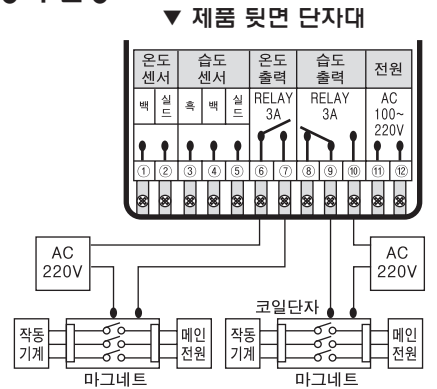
▼ 제품 뒷면 단자대

| 온도 센서 | | 습도 센서 | | | 온도 출력 | | 습도 출력 | | | 전원 | |
|---|---|---|---|---|---|---|---|---|---|---|---|
| 백 | 실드 | 흑 | 백 | 실드 | RELAY 3A | | RELAY 3A | | | AC 100~220V | |
| ① | ② | ③ | ④ | ⑤ | ⑥ | ⑦ | ⑧ | ⑨ | ⑩ | ⑪ | ⑫ |

AC 220V

AC 220V

코일단자

작동 기계

메인 전원

마그네트

작동 기계

메인 전원

마그네트